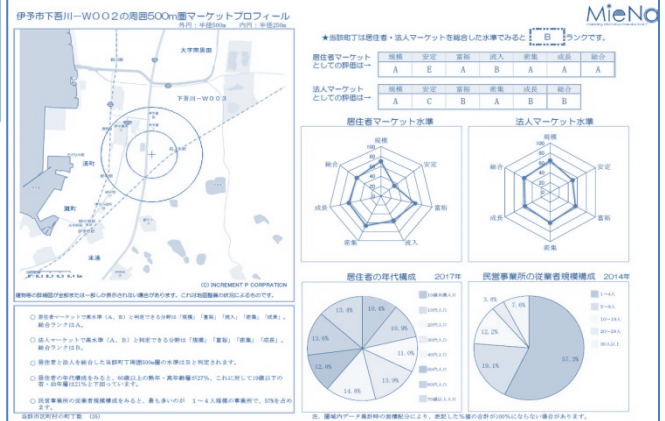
伊予市下吾川－W002の周囲500m圏マーケットプロフィール

外円：半径500m　内円：半径250m

MieNa

★当該町丁は居住者・法人マーケットを総合した水準でみると B ランクです。

居住者マーケットとしての評価は→

| 規模 | 安定 | 富裕 | 流入 | 家族 | 成長 | 総合 |
|---|---|---|---|---|---|---|
| A | E | A | B | A | A | A |

法人マーケットとしての評価は→

| 規模 | 安定 | 富裕 | 家族 | 成長 | 総合 |
|---|---|---|---|---|---|
| A | C | B | A | B | B |

大字黒田東

下吾川－W002

湊町

灘町

米湊

(C) INCREMENT P CORPORATION

建物等の詳細図が省略または一部しか表示されない場合があります。これは地図整備の状況によるものです。

居住者マーケット水準

規模　安定　富裕　流入　家族　成長　総合

法人マーケット水準

規模　安定　富裕　家族　成長　総合

居住者の年代構成　2017年

19.4%　10.9%　9.1%　11.0%　13.9%　14.8%　12.0%　13.6%　13.4%

民営事業所の従業者規模構成　2014年

57.3%　19.1%　12.2%　3.8%　7.6%

1～4人　5～9人　10～19人　20～29人　30人以上

○ 居住者マーケットで高水準（A、B）と判定できる分野は「規模」「富裕」「流入」「家族」「成長」、総合ランクはA。

○ 法人マーケットで高水準（A、B）と判定できる分野は「規模」「富裕」「家族」「成長」、総合ランクはB。

○ 居住者と法人を総合した当該町丁周囲500m圏の水準はBと判定されます。

○ 居住者の年代構成をみると、60歳以上の熟年・高年齢層が27%、これに対して10歳以下の若・幼年層は21%と下回っています。

○ 民営事業所の従業者規模構成をみると、最も多いのが　1～4人規模の事業所で、57%を占めます。

当該市区町村の町丁数　(39)

注．圏域内データ集計時の按分処理により、表記した%値の合計が100%にならない場合があります。